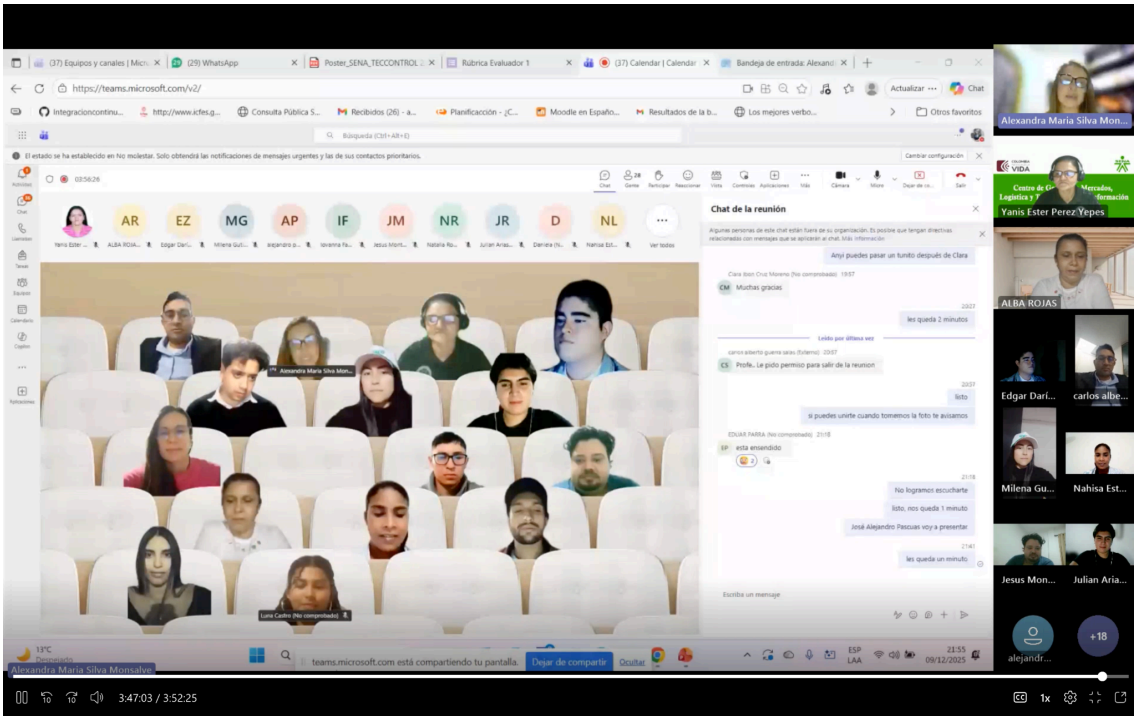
(37) Equipos y canales | Micr | (29) WhatsApp | Poster_SENA_TECCONTROL | Rúbrica Evaluador 1 | (37) Calendar | Calendar | Bandeja de entrada: Alexand

https://teams.microsoft.com/v2/

Actualizar ··· Chat

Integracioncontinu... | http://www.icfes.g... | Consulta Pública S... | Recibidos (26) - a... | Planificacción - ¡C... | Moodle en Españo... | Resultados de la b... | Los mejores verbo... | Otros favoritos

Búsqueda (Ctrl+Alt+E)

El estado se ha establecido en No molestar. Solo obtendrá las notificaciones de mensajes urgentes y las de sus contactos prioritarios.

Cambiar configuración

Actividad | Chat | Llamadas | Tareas | Equipos | Calendario | OneDrive | Aplicaciones

03:56:26

Chat | Gente 28 | Participar | Reaccionar | Vista | Controles | Aplicaciones | Más | Cámara | Micro | Dejar de co... | Salir

AR | EZ | MG | AP | IF | JM | NR | JR | D | NL | ···

Yanis Ester ... | ALBA ROJA... | Edgar Dari... | Milena Guti... | alejandro p... | lovanna Fa... | Jesus Mont... | Natalia Ro... | Julian Arias... | Daniela (N... | Nahisa Est... | Ver todos

Alexandra Maria Silva Mon...

Luna Castro (No comprobado)

Chat de la reunión

Algunas personas de este chat están fuera de su organización. Es posible que tengan directivas relacionadas con mensajes que se aplicarán al chat. Más información

Anyi puedes pasar un tunito después de Clara

Clara Itzel Cruz Moreno (No comprobado) 19:57
CM Muchas gracias

20:07
les queda 2 minutos

Leído por última vez

carlos alberto guerra sasu (Externo) 20:57
CS Profe.. Le pido permiso para salir de la reunion

20:57
listo

si puedes unirte cuando tomemos la foto te avisamos

EDVAR PARRA (No comprobado) 21:18
EP esta ensendido

21:18
No logramos escucharte

listo, nos queda 1 minuto

José Alejandro Pascuas voy a prenentar

21:41
les queda un minuto

Escriba un mensaje

Alexandra Maria Silva Mon...

Centro de G... Mercados, Logística y T... formación

Yanis Ester Perez Yepes

ALBA ROJAS

Edgar Darí...

carlos albe...

Milena Gu...

Nahisa Est...

Jesus Mon...

Julian Aria...

alejandr...

+18

13°C
Despejado

Alexandra Maria Silva Monsalve

teams.microsoft.com está compartiendo tu pantalla. | Dejar de compartir | Ocultar

ESP LAA | 21:55 09/12/2025

3:47:03 / 3:52:25

1x